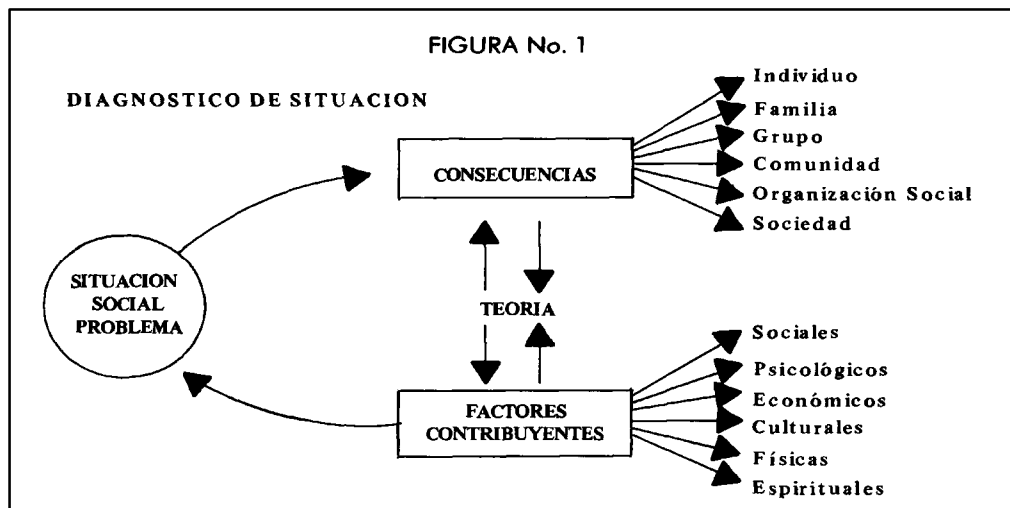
FIGURA No. 1

DIAGNOSTICO DE SITUACION

CONSECUENCIAS

Individuo
Familia
Grupo
Comunidad
Organización Social
Sociedad

SITUACION SOCIAL PROBLEMA

TEORIA

FACTORES CONTRIBUYENTES

Sociales
Psicológicos
Económicos
Culturales
Físicas
Espirituales